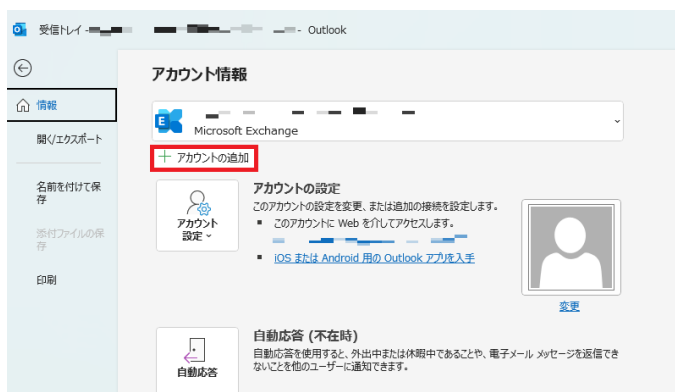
受信トレイ - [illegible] - Outlook

情報

開く/エクスポート

名前を付けて保存

添付ファイルの保存

印刷

アカウント情報

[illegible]
Microsoft Exchange

+ アカウントの追加

アカウント設定

アカウントの設定

このアカウントの設定を変更、または追加の接続を設定します。

■ このアカウントに Web を介してアクセスします。

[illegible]

■ iOS または Android 用の Outlook アプリを入手

変更

自動応答

自動応答 (不在時)

自動応答を使用すると、外出中または休暇中であることや、電子メール メッセージを返信できないことを他のユーザーに通知できます。